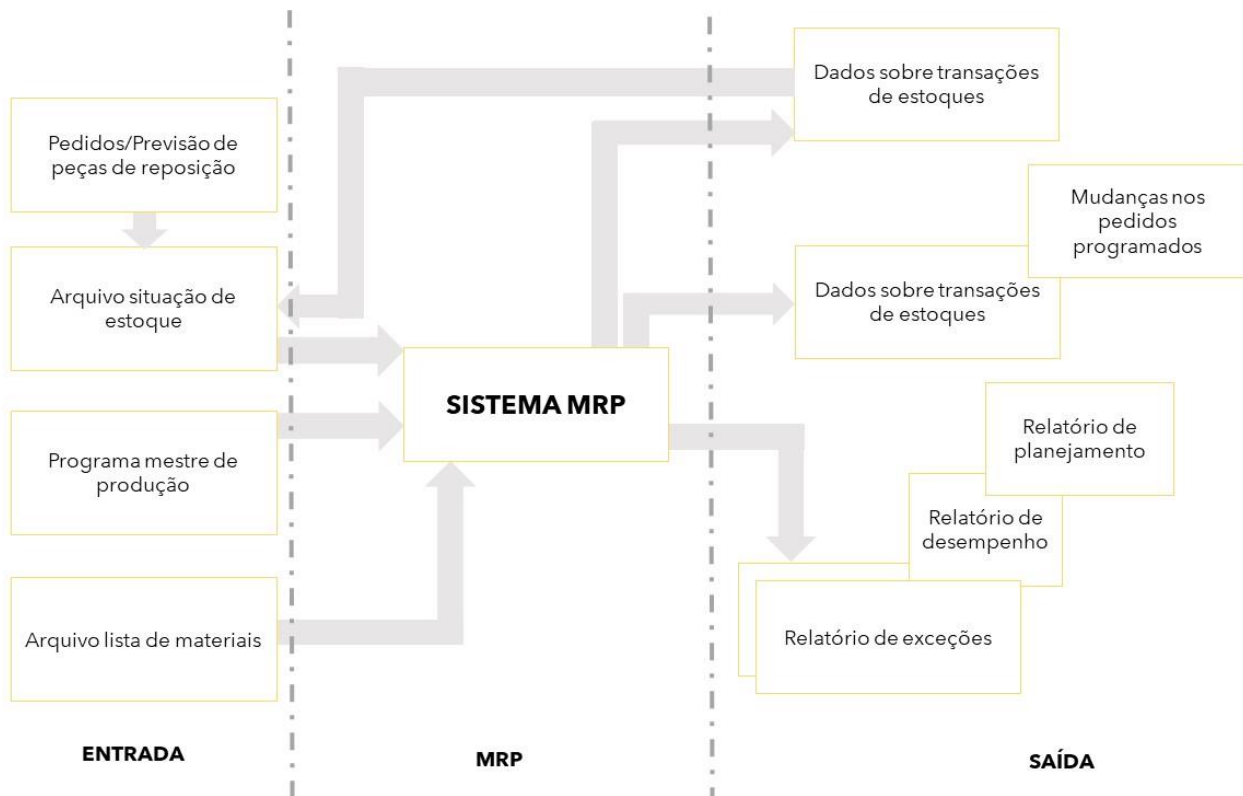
Dados sobre transações de estoques

Pedidos/Previsão de peças de reposição

Mudanças nos pedidos programados

Arquivo situação de estoque

Dados sobre transações de estoques

SISTEMA MRP

Relatório de planejamento

Programa mestre de produção

Relatório de desempenho

Arquivo lista de materiais

Relatório de exceções

ENTRADA

MRP

SAÍDA